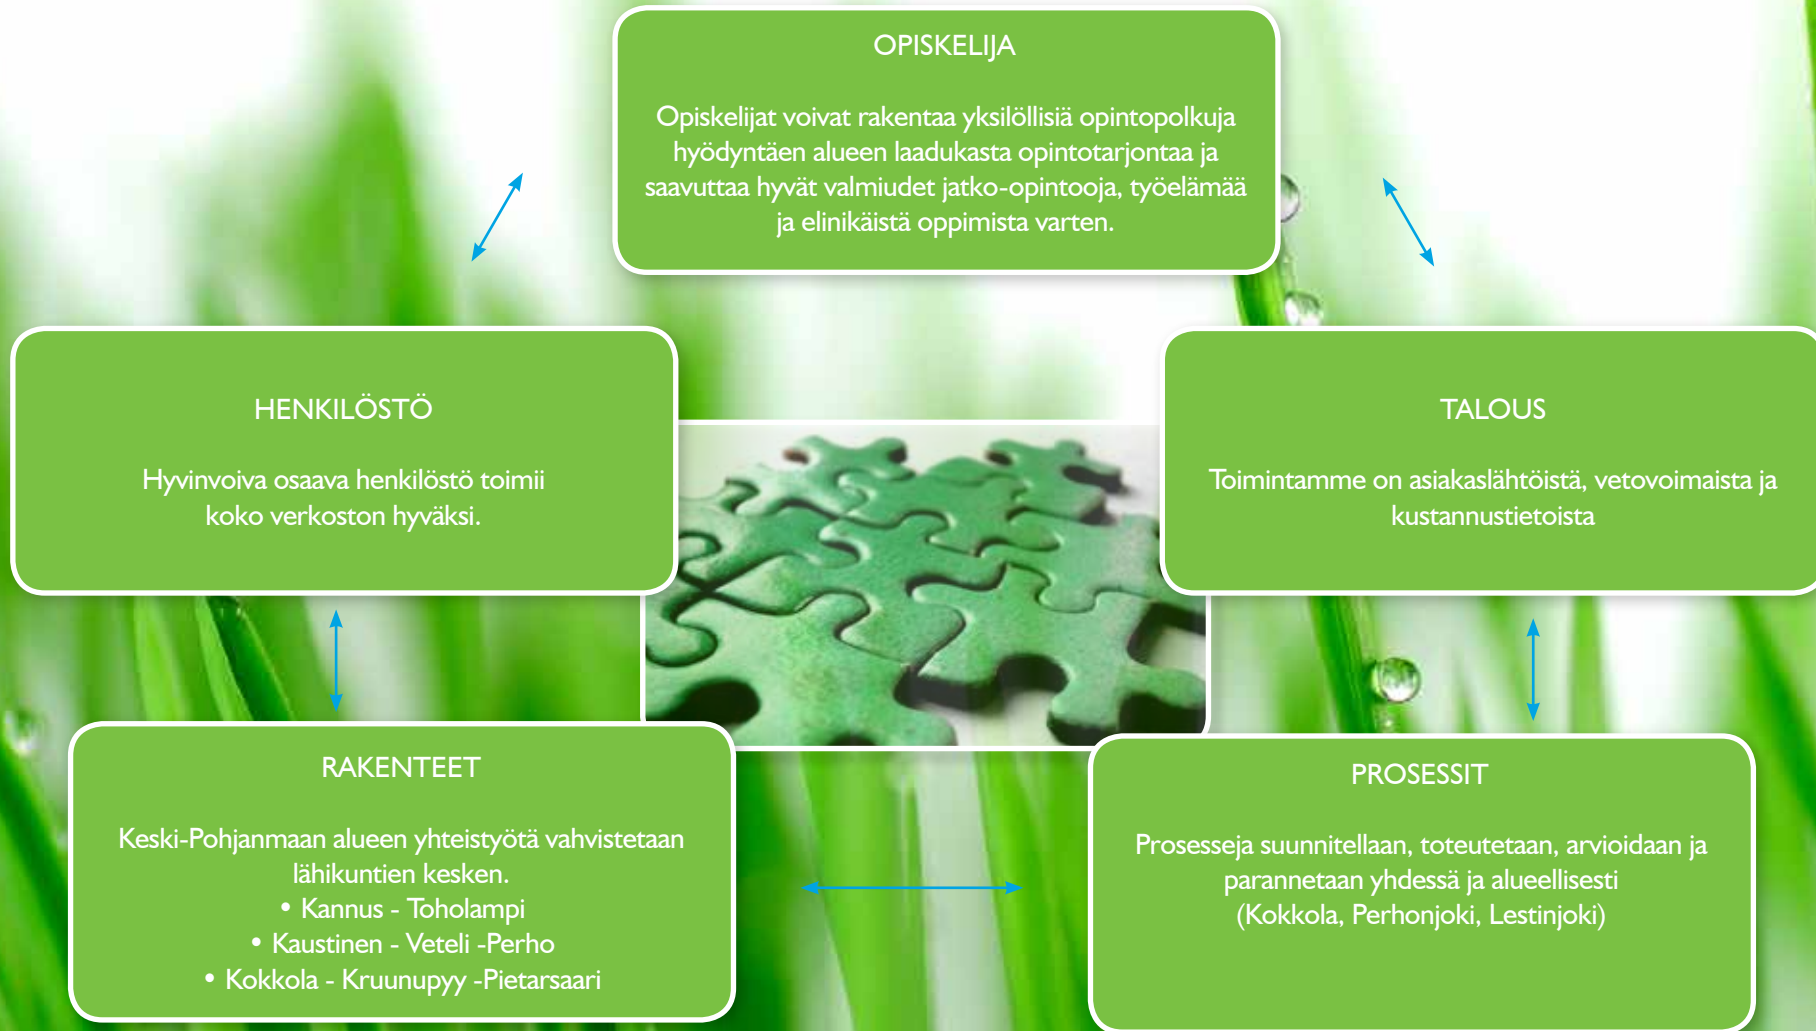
OPISKELIJA

Opiskelijat voivat rakentaa yksilöllisiä opintopolkuja hyödyntäen alueen laadukasta opintotarjontaa ja saavuttaa hyvät valmiudet jatko-opintooja, työelämää ja elinikäistä oppimista varten.

HENKILÖSTÖ

Hyvinvoiva osaava henkilöstö toimii koko verkoston hyväksi.

TALOUS

Toimintamme on asiakaslähtöistä, vetovoimaista ja kustannustietoista

RAKENTEET

Keski-Pohjanmaan alueen yhteistyötä vahvistetaan lähikuntien kesken.

• Kannus - Toholampi
• Kaustinen - Veteli -Perho
• Kokkola - Kruunupyy -Pietarsaari

PROSESSIT

Prosesseja suunnitellaan, toteutetaan, arvioidaan ja parannetaan yhdessä ja alueellisesti (Kokkola, Perhonjoki, Lestinjoki)